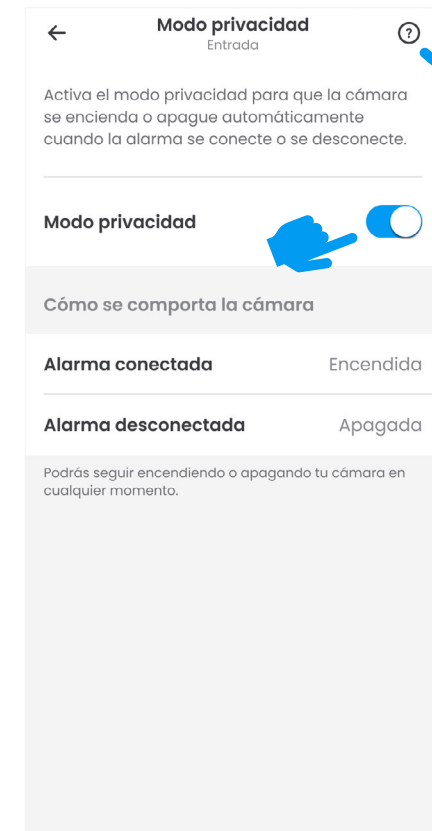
←
Modo privacidad
Entrada
?

Activa el modo privacidad para que la cámara se encienda o apague automáticamente cuando la alarma se conecte o se desconecte.

Modo privacidad

Cómo se comporta la cámara

Alarma conectada
Encendida

Alarma desconectada
Apagada

Podrás seguir encendiendo o apagando tu cámara en cualquier momento.